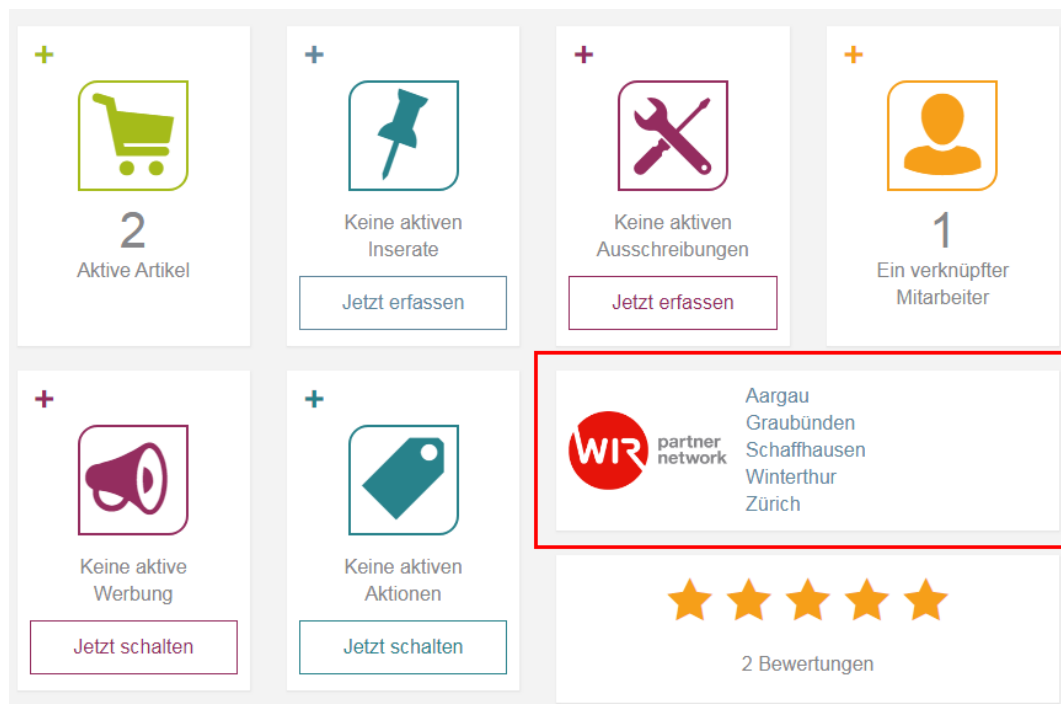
+
2
Aktive Artikel

+
Keine aktiven Inserate
Jetzt erfassen

+
Keine aktiven Ausschreibungen
Jetzt erfassen

+
1
Ein verknüpfter Mitarbeiter

+
Keine aktive Werbung
Jetzt schalten

+
Keine aktiven Aktionen
Jetzt schalten

WIR partner network
Aargau
Graubünden
Schaffhausen
Winterthur
Zürich

2 Bewertungen